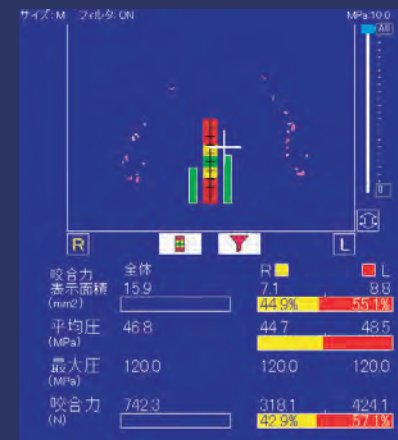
サイズ: M　フィルタ: ON　MPa:10.0

All

0

R　L

咬合力　全体　R　L
表示面積　15.9　7.1　8.8
(mm2)　44.9%　55.1%
平均圧　46.8　44.7　48.5
(MPa)
最大圧　120.0　120.0　120.0
(MPa)
咬合力　742.3　318.1　424.1
(N)　42.9%　57.1%